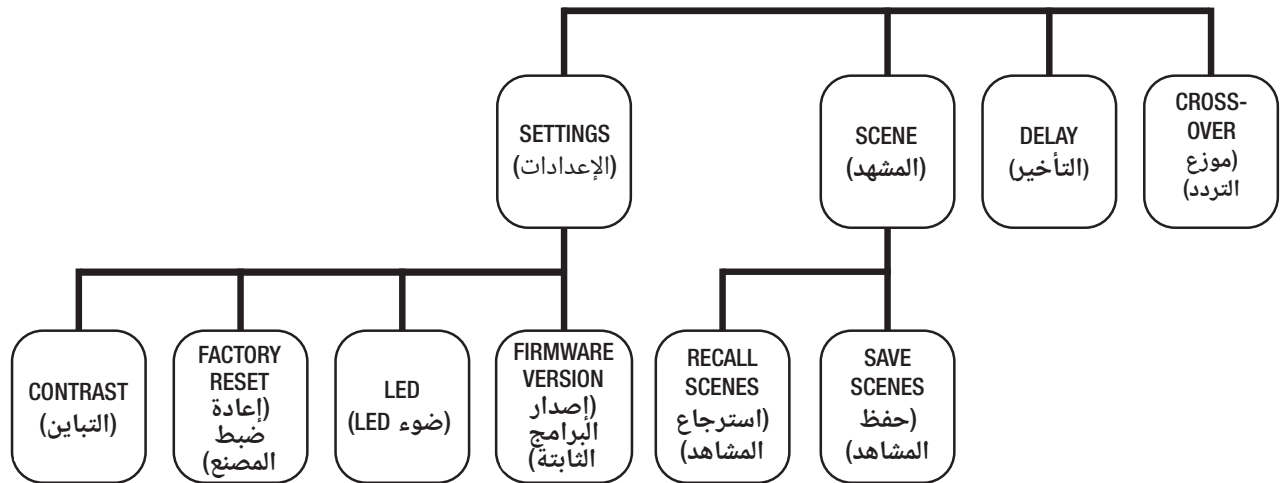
SETTINGS (الإعدادات)

SCENE (المشهد)

DELAY (التأخير)

CROSS-OVER (موزع التردد)

CONTRAST (التباين)

FACTORY RESET (إعادة ضبط المصنع)

LED (ضوء LED)

FIRMWARE VERSION (إصدار البرامج الثابتة)

RECALL SCENES (استرجاع المشاهد)

SAVE SCENES (حفظ المشاهد)